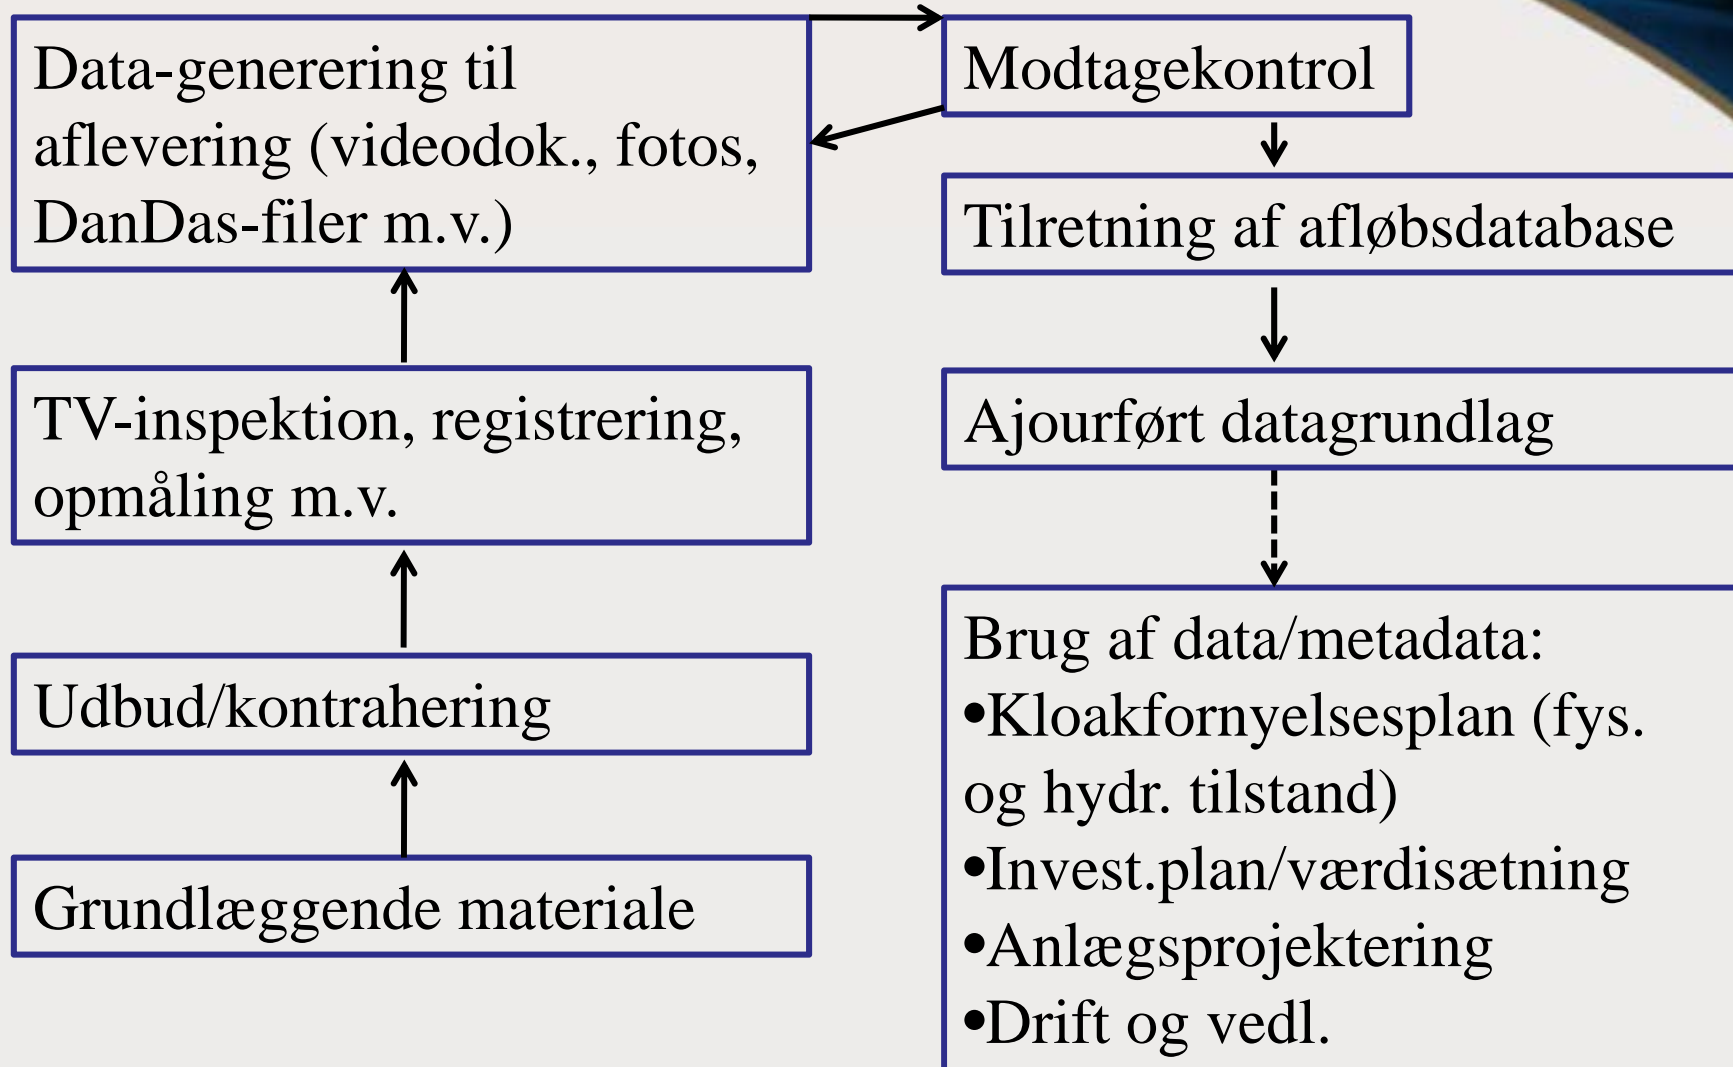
Data-generering til aflevering (videodok., fotos, DanDas-filer m.v.)

TV-inspektion, registrering, opmåling m.v.

Udbud/kontrahering

Grundlæggende materiale

Modtagekontrol

Tilretning af afløbsdatabase

Ajourført datagrundlag

Brug af data/metadata:
•Kloakfornyelsesplan (fys. og hydr. tilstand)
•Invest.plan/værdisætning
•Anlægsprojektering
•Drift og vedl.